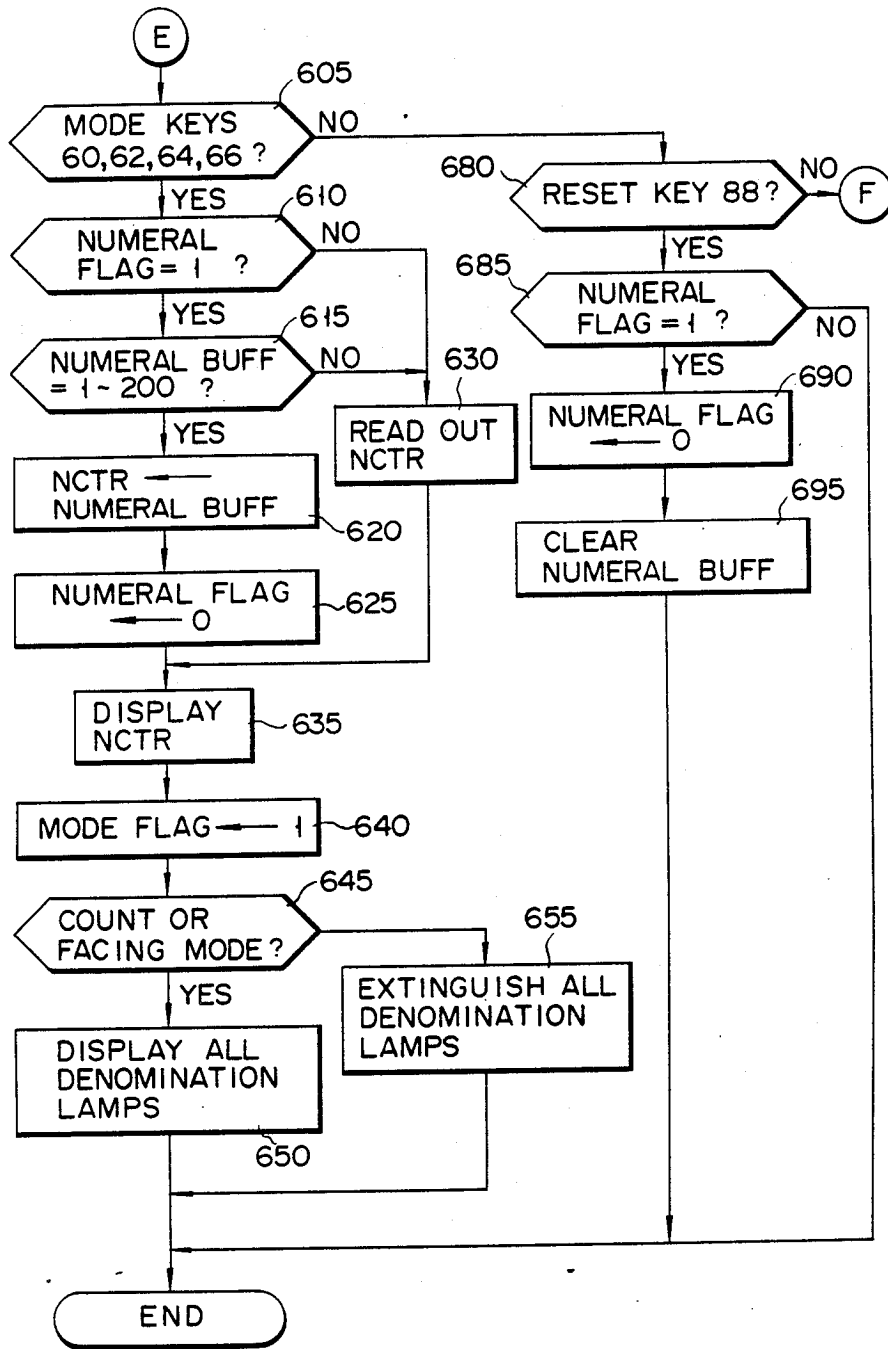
E

605
MODE KEYS 60,62,64,66 ?
NO
YES

610
NUMERAL FLAG = 1 ?
NO
YES

615
NUMERAL BUFF = 1 ~ 200 ?
NO
YES

630
READ OUT NCTR

NCTR ⟵ NUMERAL BUFF
620

NUMERAL FLAG ⟵ 0
625

DISPLAY NCTR
635

MODE FLAG ⟵ 1
640

645
COUNT OR FACING MODE?
YES

655
EXTINGUISH ALL DENOMINATION LAMPS

DISPLAY ALL DENOMINATION LAMPS
650

680
RESET KEY 88?
NO
F
YES

685
NUMERAL FLAG = 1 ?
NO
YES

690
NUMERAL FLAG ⟵ 0

695
CLEAR NUMERAL BUFF

END